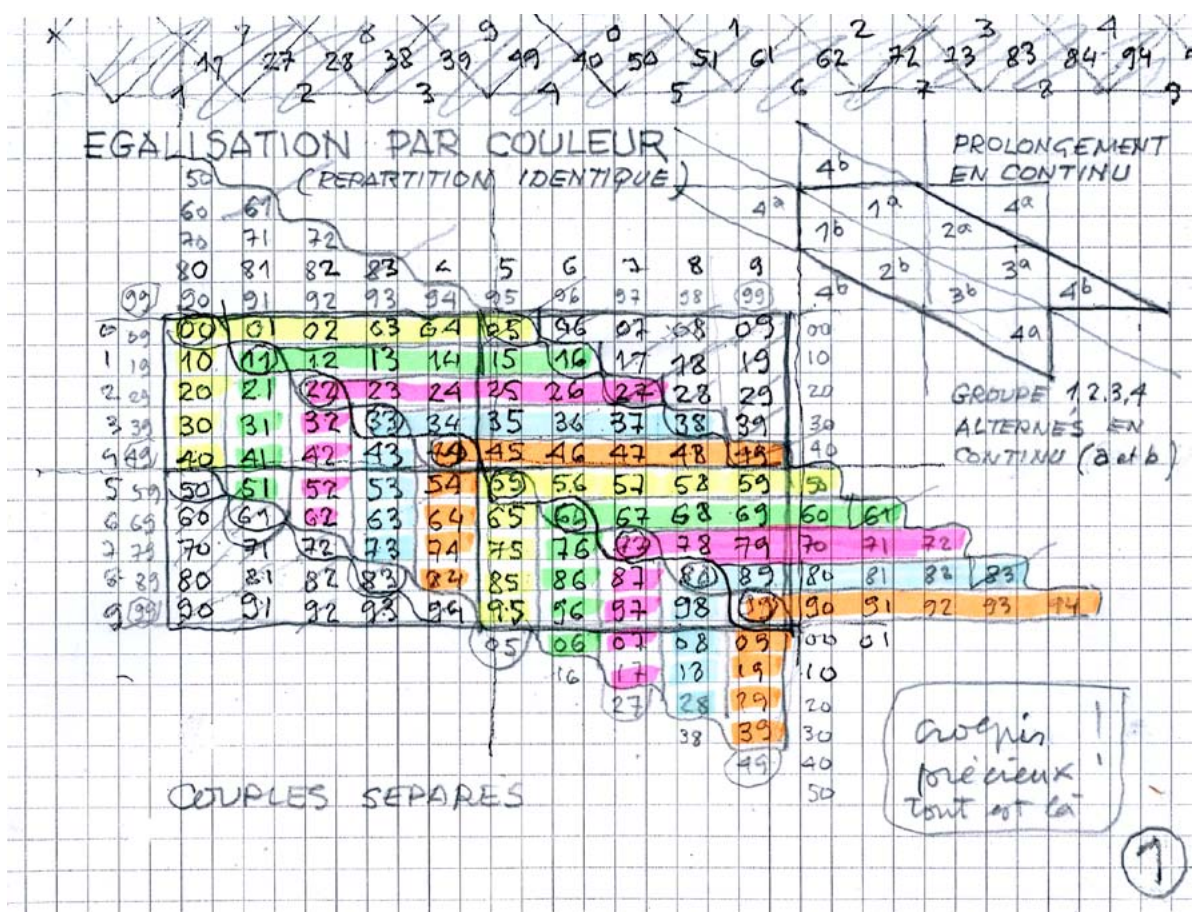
x 7 8 9 0 1 2 3 4
17 27 28 38 39 49 40 50 51 61 62 72 23 83 84 94
1 2 3 4 5 6 7 8 9

EGALISATION PAR COULEUR
(REPARTITION IDENTIQUE)

PROLONGEMENT EN CONTINU

4b 4a 1a 4a 1b 2a 2b 3a 4b 3b 4b 4a

50
60 61
70 71 72
80 81 82 83 4 5 6 7 8 9
99 90 91 92 93 94 95 96 97 98 99

| | 0 | 1 | 2 | 3 | 4 | 5 | 6 | 7 | 8 | 9 | |
|---|---|---|---|---|---|---|---|---|---|---|---|
| 0 09 | 00 | 01 | 02 | 03 | 04 | 05 | 06 | 07 | 08 | 09 | 00 |
| 1 19 | 10 | 11 | 12 | 13 | 14 | 15 | 16 | 17 | 18 | 19 | 10 |
| 2 29 | 20 | 21 | 22 | 23 | 24 | 25 | 26 | 27 | 28 | 29 | 20 |
| 3 39 | 30 | 31 | 32 | 33 | 34 | 35 | 36 | 37 | 38 | 39 | 30 |
| 4 49 | 40 | 41 | 42 | 43 | 44 | 45 | 46 | 47 | 48 | 49 | 40 |
| 5 59 | 50 | 51 | 52 | 53 | 54 | 55 | 56 | 57 | 58 | 59 | 50 |
| 6 69 | 60 | 61 | 62 | 63 | 64 | 65 | 66 | 67 | 68 | 69 | 60 61 |
| 7 79 | 70 | 71 | 72 | 73 | 74 | 75 | 76 | 77 | 78 | 79 | 70 71 72 |
| 8 89 | 80 | 81 | 82 | 83 | 84 | 85 | 86 | 87 | 88 | 89 | 80 81 82 83 |
| 9 99 | 90 | 91 | 92 | 93 | 94 | 95 | 96 | 97 | 98 | 99 | 90 91 92 93 94 |

GROUPE 1,2,3,4 ALTERNÉS EN CONTINU (a et b)

05 06 07 08 09 00 01
16 17 18 19 10
27 28 29 20
38 39 30
49 40
50

COUPLES SEPARES

croquis précieux ! tout est là !

1